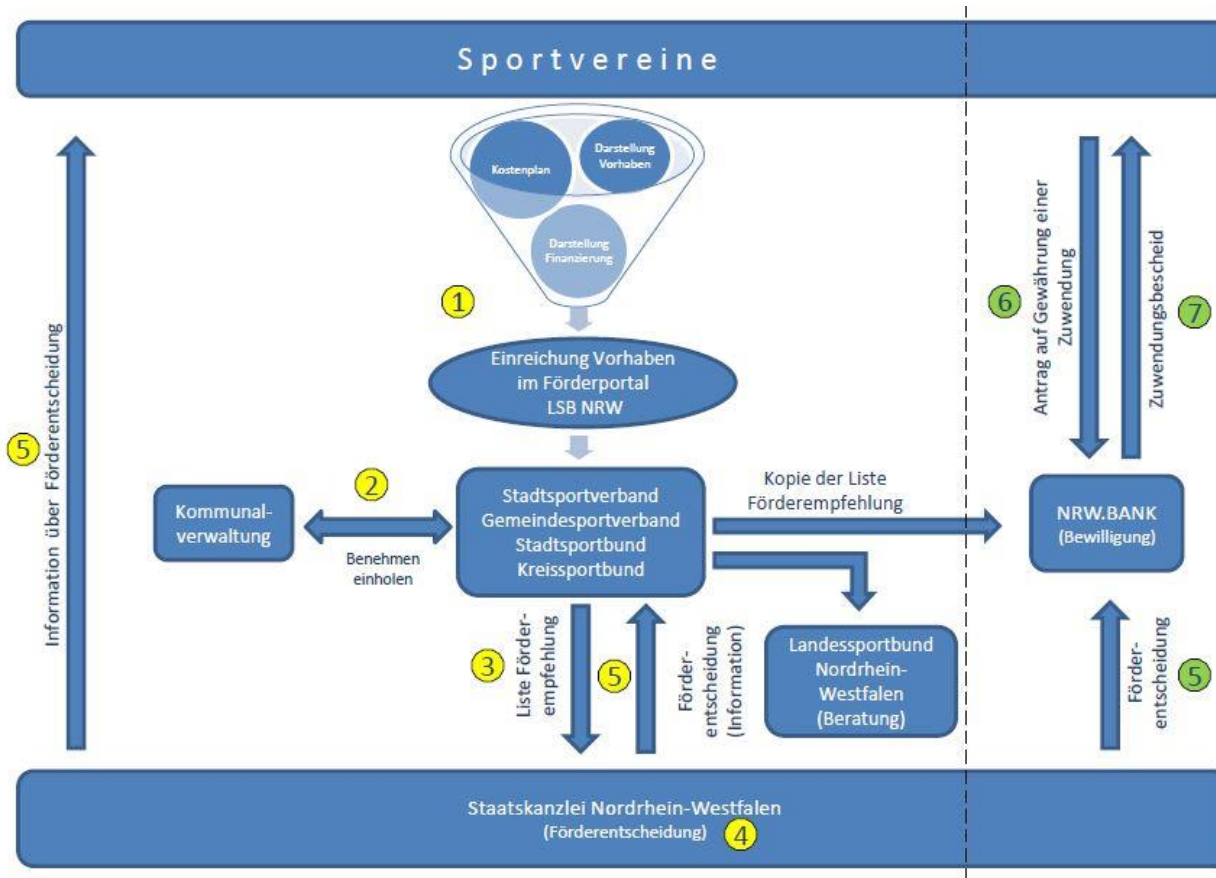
Sportvereine

Kostenplan

Darstellung Vorhaben

Darstellung Finanzierung

1

Einreichung Vorhaben im Förderportal LSB NRW

5

Information über Förderentscheidung

2

Kommunalverwaltung

Benehmen einholen

Stadtsportverband
Gemeindesportverband
Stadtsportbund
Kreissportbund

Kopie der Liste Förderempfehlung

3

Liste Förderempfehlung

5

Förderentscheidung (Information)

Landessportbund Nordrhein-Westfalen (Beratung)

6

Antrag auf Gewährung einer Zuwendung

Zuwendungsbescheid

7

NRW.BANK (Bewilligung)

Förderentscheidung

5

Staatskanzlei Nordrhein-Westfalen
(Förderentscheidung)

4